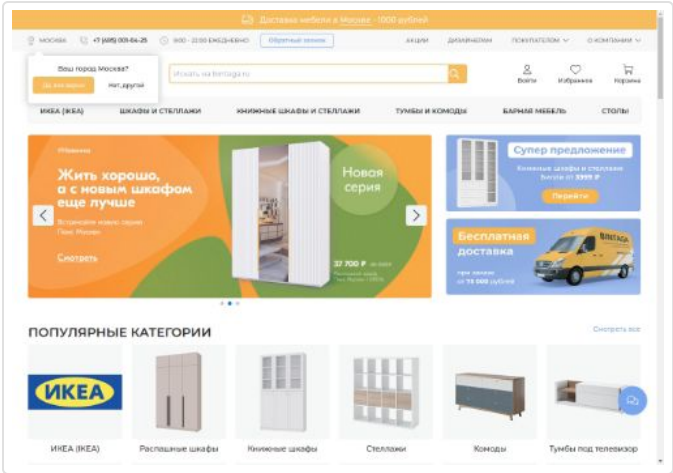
Доставка мебели в Москве - 1000 рублей

Москва +7 (495) 009-06-25 9:00 - 21:00 ЕЖЕДНЕВНО Обратный звонок АКЦИИ ДИЗАЙНЕРАМ ПОКУПАТЕЛЯМ О КОМПАНИИ

Ваш город Москва?
Да, все верно Нет, другой

Искать на Bintaga.ru

Войти Избранное Корзина

ИКЕА (IKEA) ШКАФЫ И СТЕЛЛАЖИ КНИЖНЫЕ ШКАФЫ И СТЕЛЛАЖИ ТУМБЫ И КОМОДЫ БАРНАЯ МЕБЕЛЬ СТОЛЫ

Жить хорошо, а с новым шкафом еще лучше

Встречайте новую серию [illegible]

Смотреть

Новая серия

37 700 ₽ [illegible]

Супер предложение

Книжные шкафы и стеллажи Bintaga от 3999 ₽

Перейти

Бесплатная доставка

при заказе от 15 000 рублей

BINTAGA

ПОПУЛЯРНЫЕ КАТЕГОРИИ

Смотреть все

ИКЕА

ИКЕА (IKEA) Распашные шкафы Книжные шкафы Стеллажи Комоды Тумбы под телевизор